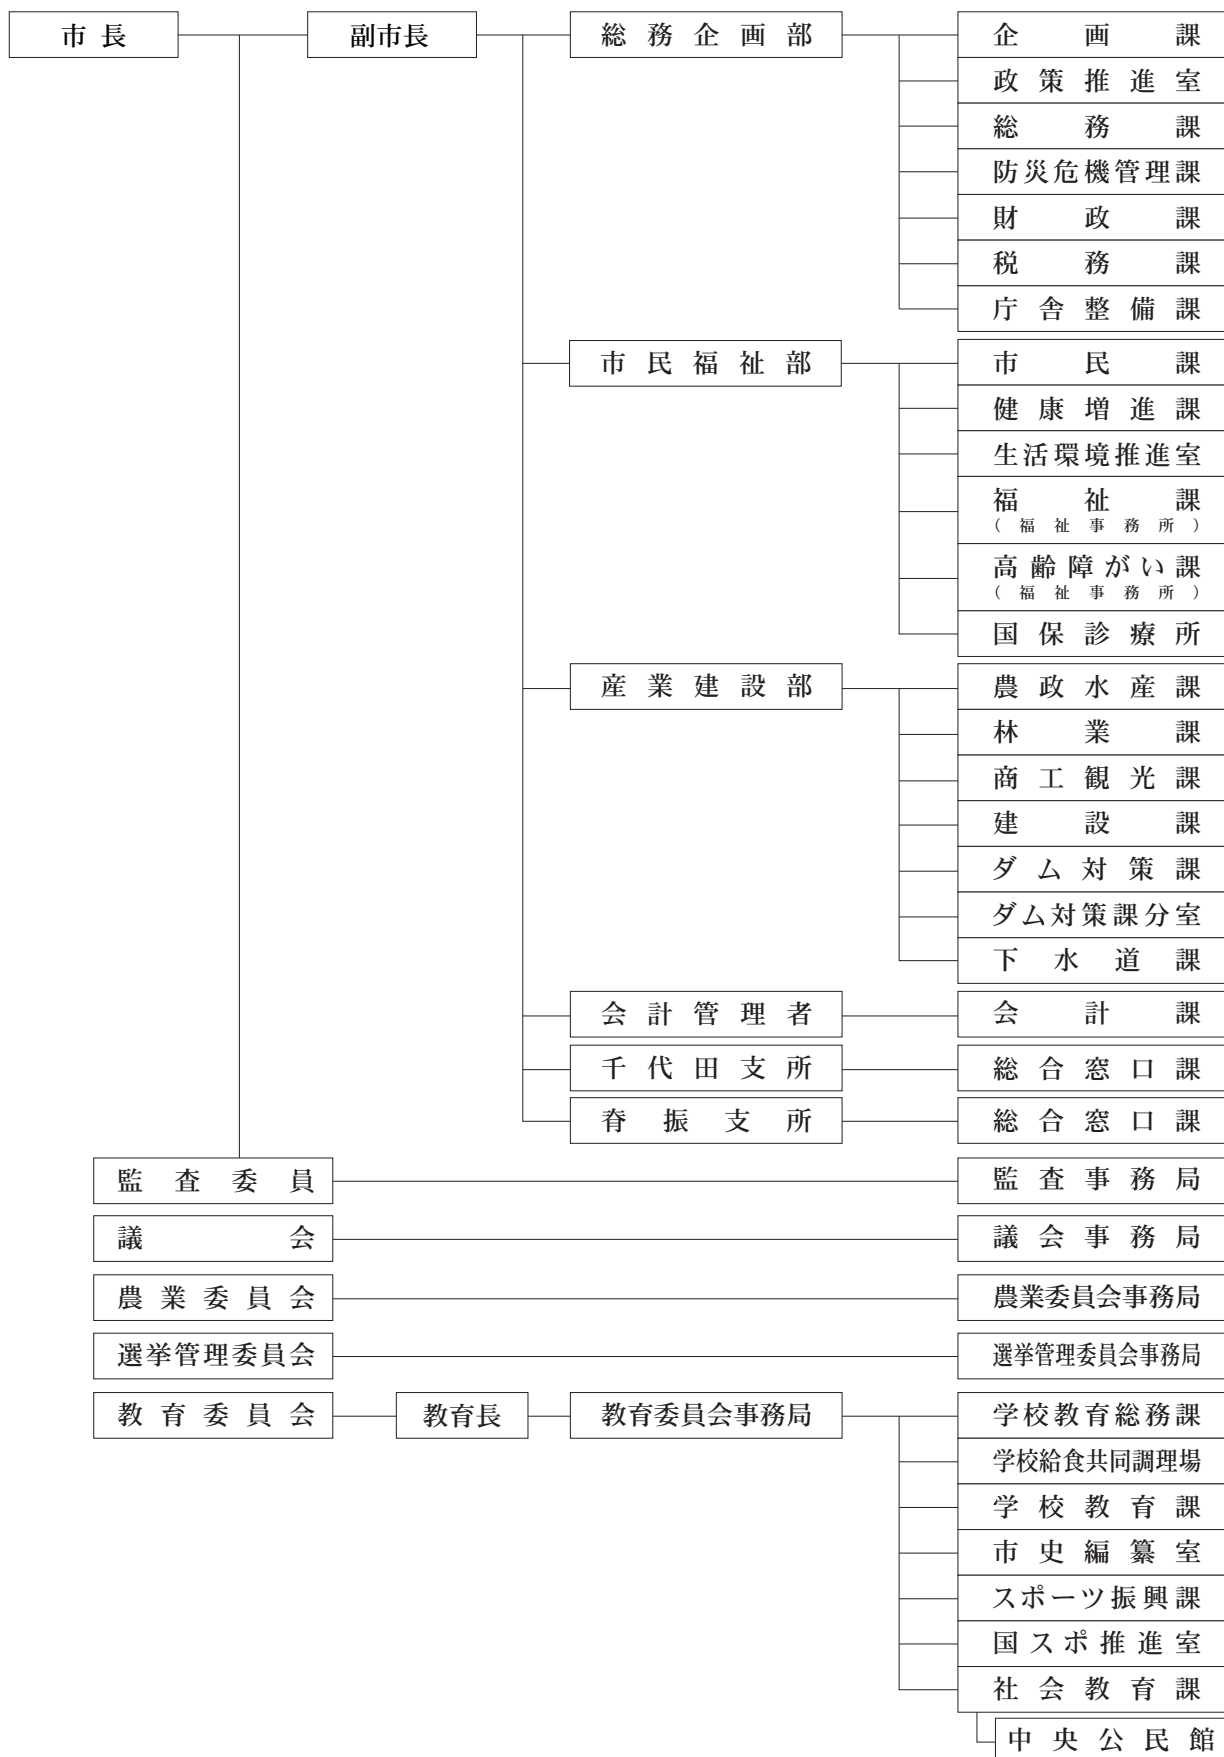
市長
副市長
総務企画部
企画課
政策推進室
総務課
防災危機管理課
財政課
税務課
庁舎整備課

市民福祉部
市民課
健康増進課
生活環境推進室
福祉課
（福祉事務所）
高齢障がい課
（福祉事務所）
国保診療所

産業建設部
農政水産課
林業課
商工観光課
建設課
ダム対策課
ダム対策課分室
下水道課

会計管理者
会計課
千代田支所
総合窓口課
脊振支所
総合窓口課

監査委員
監査事務局
議会
議会事務局
農業委員会
農業委員会事務局
選挙管理委員会
選挙管理委員会事務局
教育委員会
教育長
教育委員会事務局
学校教育総務課
学校給食共同調理場
学校教育課
市史編纂室
スポーツ振興課
国スポ推進室
社会教育課
中央公民館